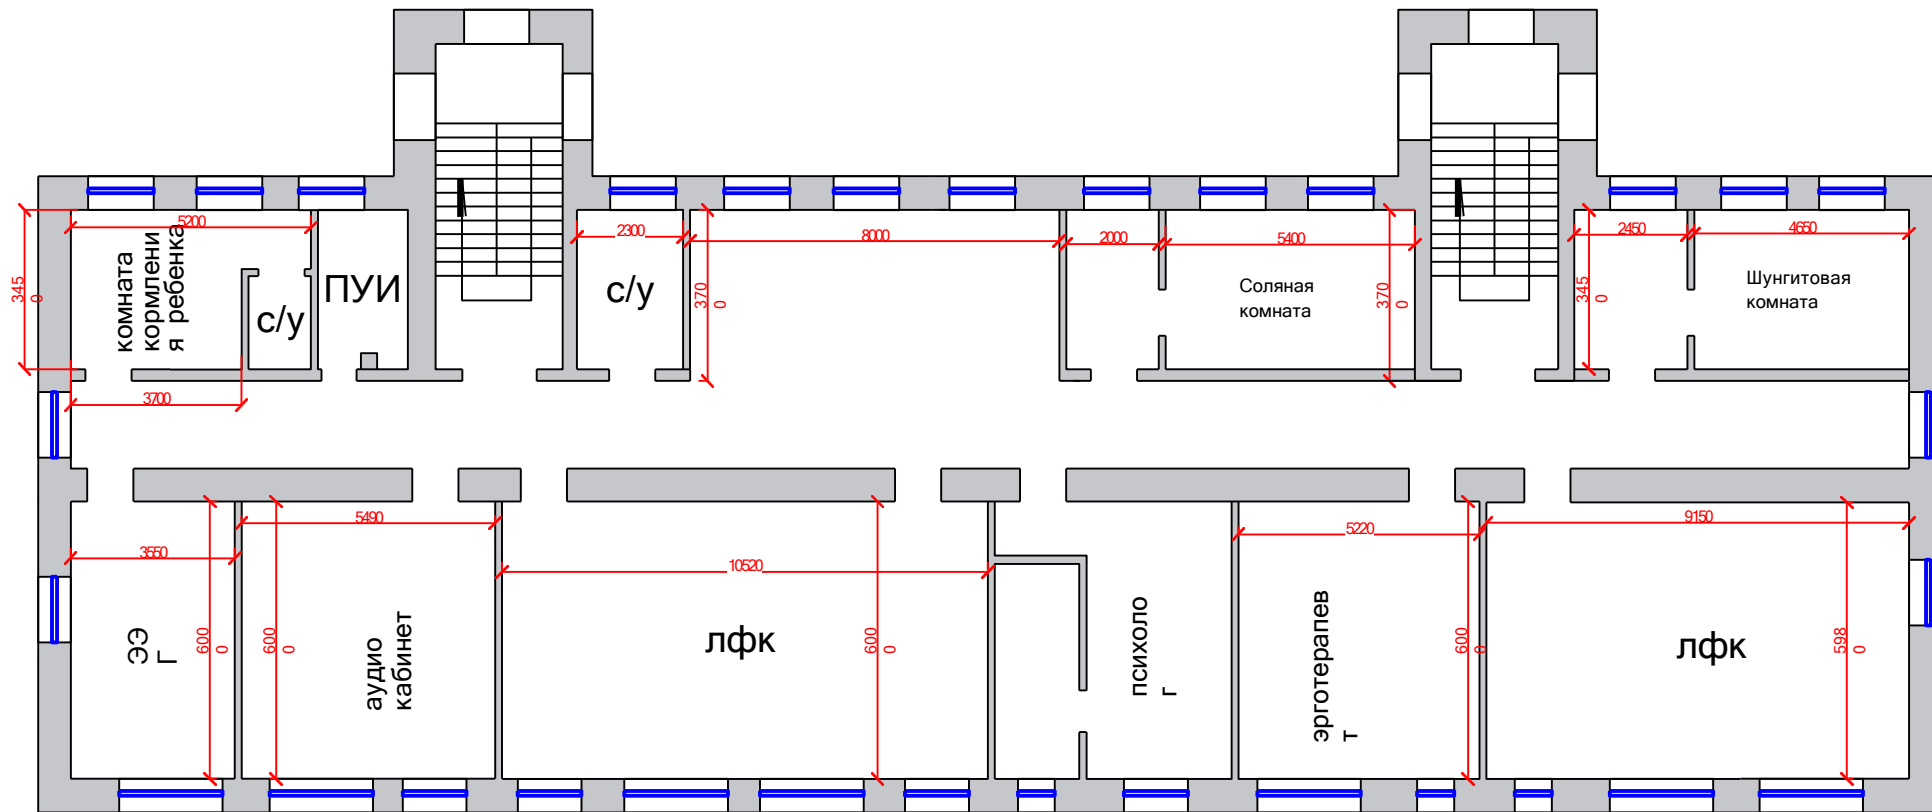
345
0
5200
комната кормлени я ребенка
с/у
ПУИ
3700
2300
с/у
370
0
8000
2000
5400
Соляная комната
370
0
2450
4650
345
0
Шунгитовая комната
3550
5490
10520
5220
9150
ЭЭ Г
600
0
600
0
аудио кабинет
лфк
600
0
психоло г
эрготерапев т
600
0
лфк
598
0